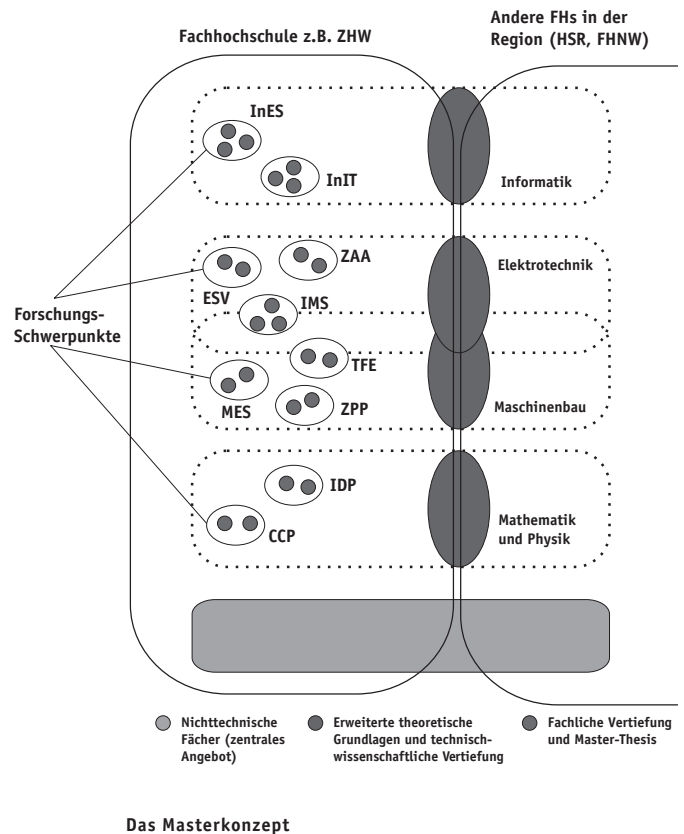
Fachhochschule z.B. ZHW

Andere FHs in der Region (HSR, FHNW)

InES

InIT

Informatik

ZAA

Elektrotechnik

ESV

IMS

Forschungs-Schwerpunkte

TFE

MES

ZPP

Maschinenbau

IDP

CCP

Mathematik und Physik

Nichttechnische Fächer (zentrales Angebot)

Erweiterte theoretische Grundlagen und technisch-wissenschaftliche Vertiefung

Fachliche Vertiefung und Master-Thesis

Das Masterkonzept